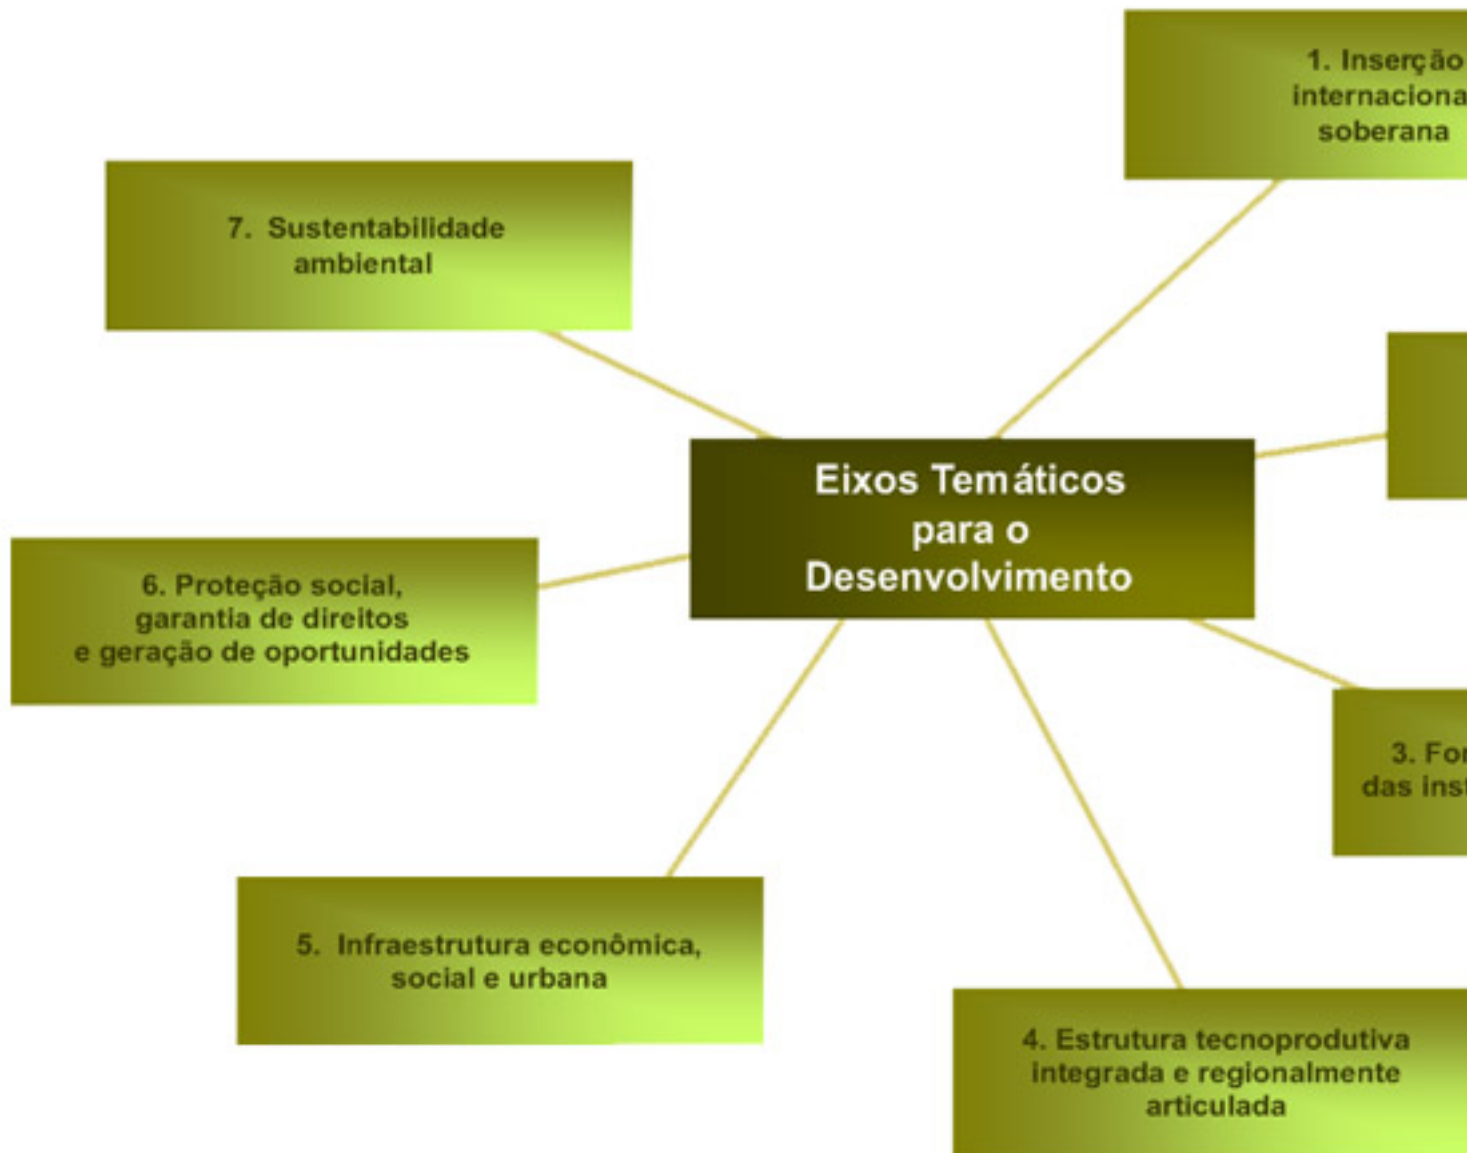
1. Inserção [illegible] internaciona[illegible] soberana

7. Sustentabilidade ambiental

Eixos Temáticos para o Desenvolvimento

6. Proteção social, garantia de direitos e geração de oportunidades

3. Fo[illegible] das ins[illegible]

5. Infraestrutura econômica, social e urbana

4. Estrutura tecnoprodutiva integrada e regionalmente articulada